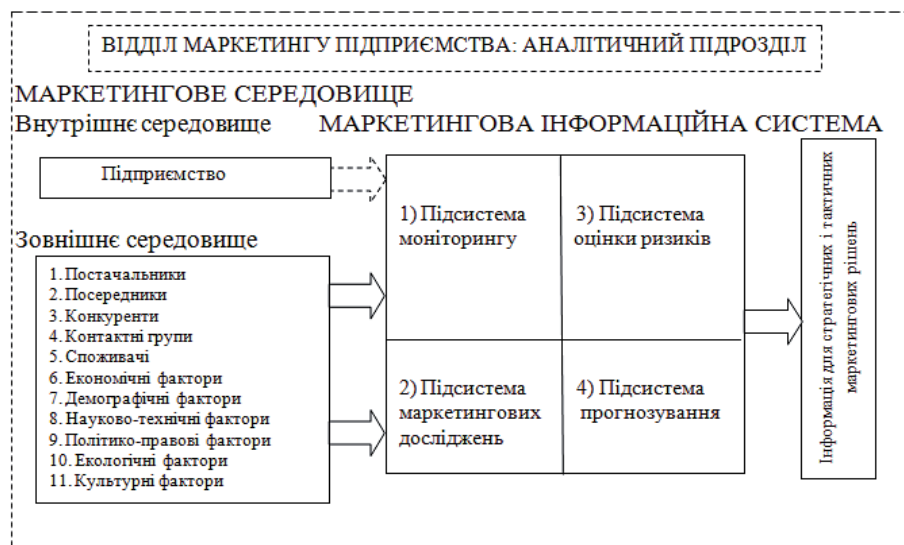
ВІДДІЛ МАРКЕТИНГУ ПІДПРИЄМСТВА: АНАЛІТИЧНИЙ ПІДРОЗДІЛ

МАРКЕТИНГОВЕ СЕРЕДОВИЩЕ

Внутрішнє середовище

МАРКЕТИНГОВА ІНФОРМАЦІЙНА СИСТЕМА

Підприємство

1) Підсистема моніторингу

3) Підсистема оцінки ризиків

Зовнішнє середовище

1. Постачальники
2. Посередники
3. Конкуренти
4. Контактні групи
5. Споживачі
6. Економічні фактори
7. Демографічні фактори
8. Науково-технічні фактори
9. Політико-правові фактори
10. Екологічні фактори
11. Культурні фактори

2) Підсистема маркетингових досліджень

4) Підсистема прогнозування

Інформація для стратегічних і тактичних маркетингових рішень